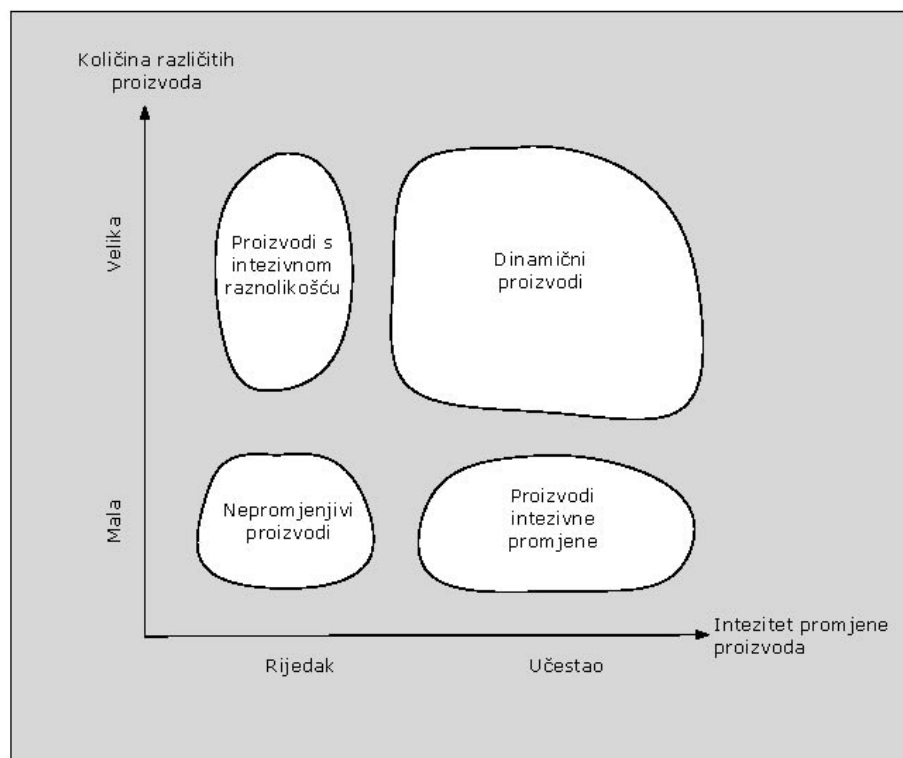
Količina različitih proizvoda

Velika

Mala

Proizvodi s intezivnom raznolikošću

Dinamični proizvodi

Nepromjenjivi proizvodi

Proizvodi intezivne promjene

Intezitet promjene proizvoda

Rijedak

Učestao